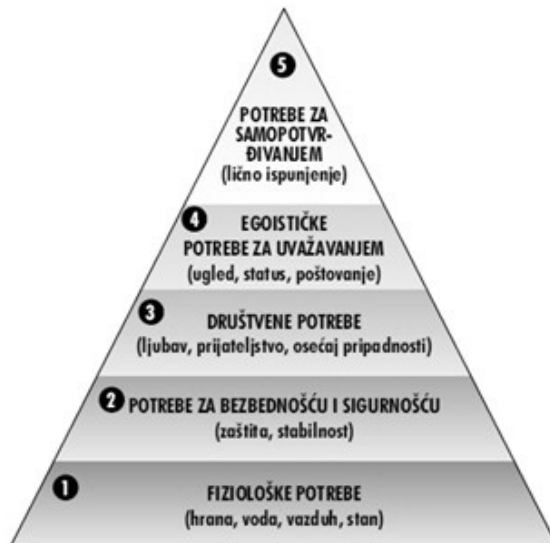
5

POTREBE ZA SAMOPOTVRĐIVANJEM
(lično ispunjenje)

4 EGOISTIČKE POTREBE ZA UVAŽAVANJEM
(ugled, status, poštovanje)

3 DRUŠTVENE POTREBE
(ljubav, prijateljstvo, osećaj pripadnosti)

2 POTREBE ZA BEZBEDNOŠĆU I SIGURNOŠĆU
(zaštita, stabilnost)

1 FIZIOLOŠKE POTREBE
(hrana, voda, vazduh, stan)